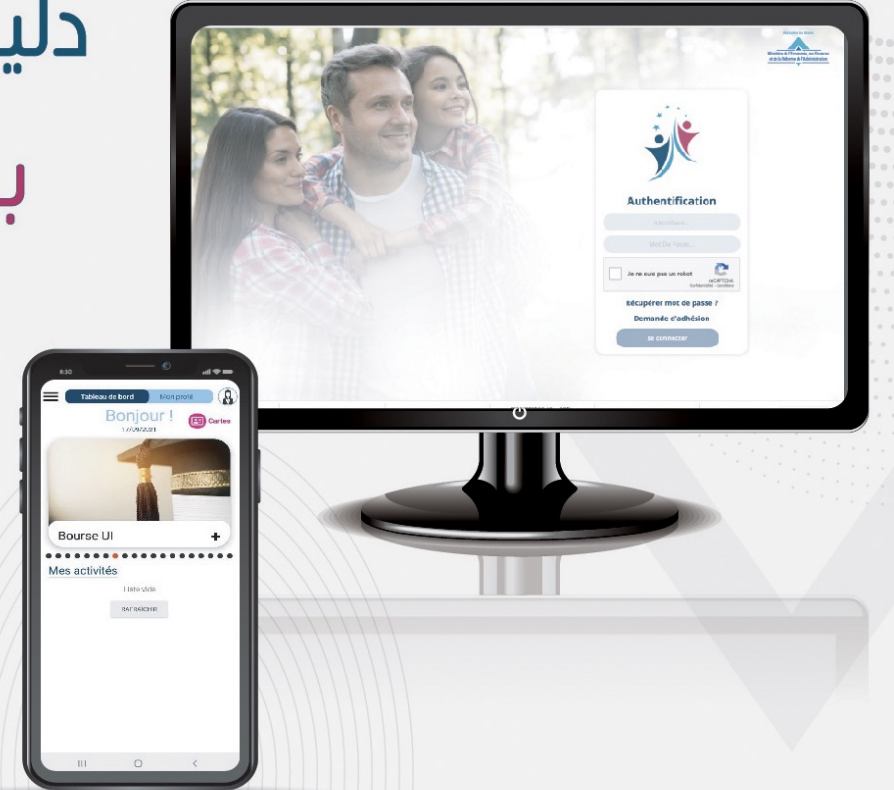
دليل

ب

Ministère de l'Économie, des Finances et de la Réforme de l'Administration

Authentification

Identifiant...

Mot De Passe...

Je ne suis pas un robot

reCAPTCHA
Confidentialité - Conditions

Récupérer mot de passe ?

Demande d'adhésion

Se connecter

8:30

Tableau de bord

Mon profil

Bonjour !

17/09/2021

Cartes

Bourse UI

Mes activités

Liste vide

RAFRAICHIR